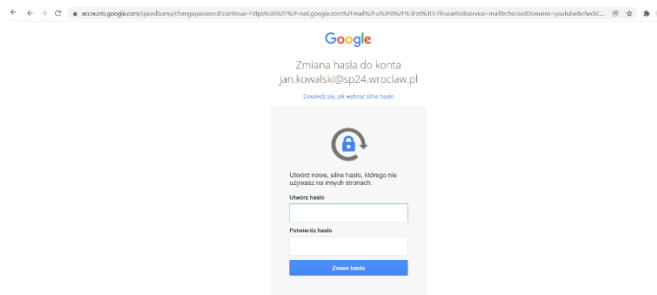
accounts.google.com/speedbump/changepassword?continue=https%3A%2F%2Fmail.google.com%2Fmail%2Fu%2F0%2F%3Fzx%3D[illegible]&service=mail&checkedDomains=youtube&checkC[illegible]

Google

Zmiana hasła do konta
jan.kowalski@sp24.wroclaw.pl

Dowiedz się, jak wybrać silne hasło

Utwórz nowe, silne hasło, którego nie używasz na innych stronach.

Utwórz hasło

Potwierdź hasło

Zmień hasło